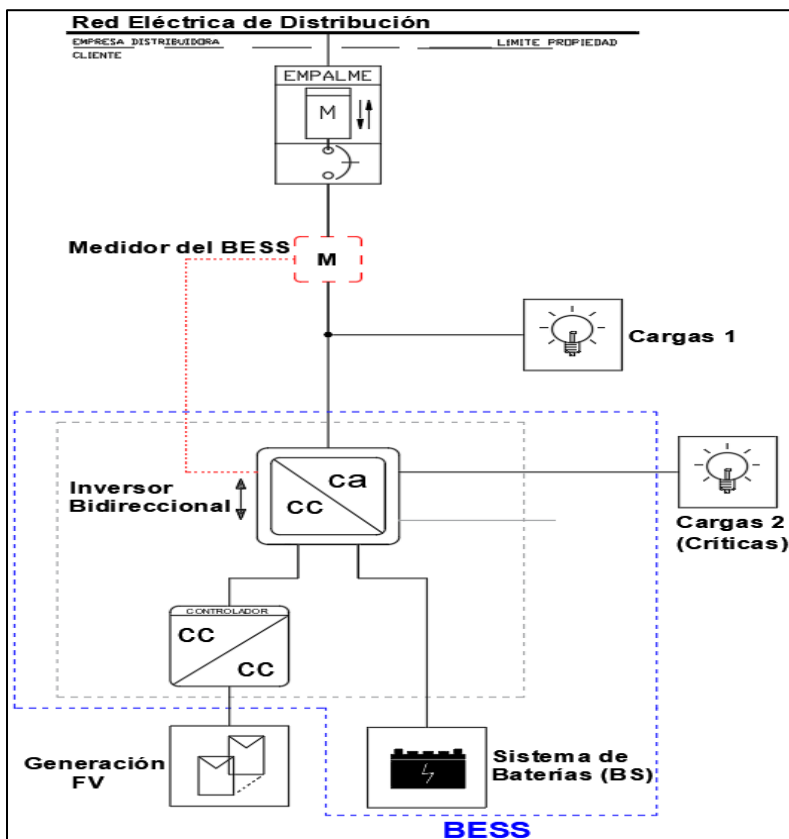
Red Eléctrica de Distribución

EMPRESA DISTRIBUIDORA

LIMITE PROPIEDAD

CLIENTE

EMPALME

M

Medidor del BESS

M

Cargas 1

Inversor Bidireccional

ca

CC

Cargas 2 (Críticas)

CONTROLADOR

CC

CC

Generación FV

Sistema de Baterías (BS)

BESS